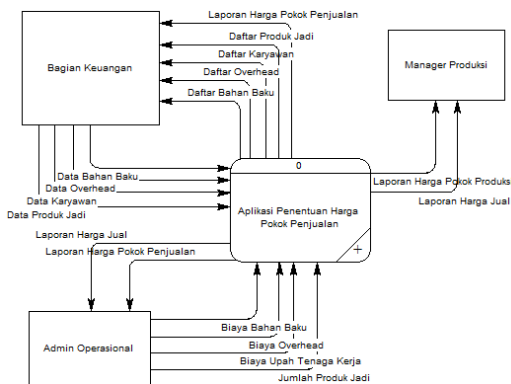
Laporan Harga Pokok Penjualan
Daftar Produk Jadi
Daftar Karyawan
Daftar Overhead
Daftar Bahan Baku
Bagian Keuangan
Manager Produksi
0
Data Bahan Baku
Data Overhead
Data Karyawan
Data Produk Jadi
Aplikasi Penentuan Harga Pokok Penjualan
Laporan Harga Pokok Produks
Laporan Harga Jual
Laporan Harga Jual
Laporan Harga Pokok Penjualan
Admin Operasional
Biaya Bahan Baku
Biaya Overhead
Biaya Upah Tenaga Kerja
Jumlah Produk Jadi